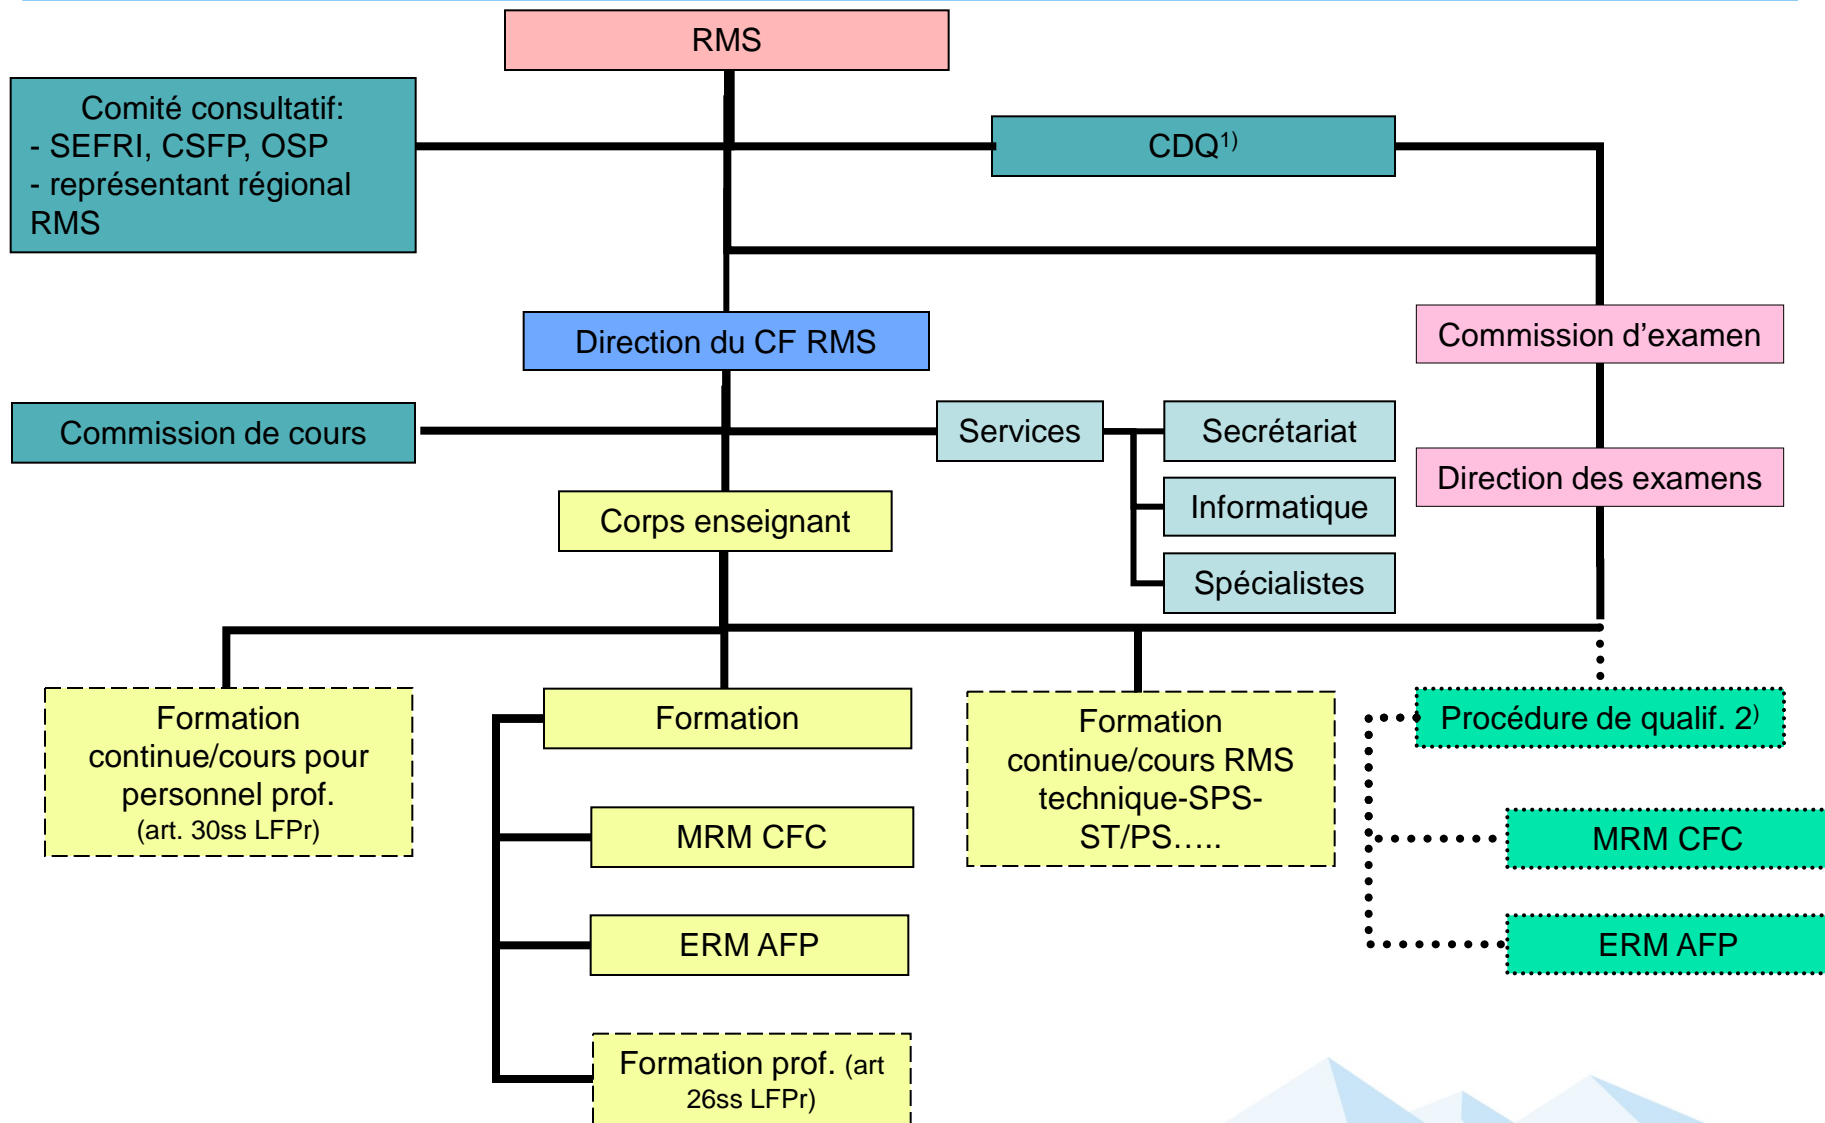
RMS

Comité consultatif:
- SEFRI, CSFP, OSP
- représentant régional RMS

CDQ$^{1)}$

Direction du CF RMS

Commission d'examen

Commission de cours

Services

Secrétariat

Informatique

Spécialistes

Direction des examens

Corps enseignant

Formation continue/cours pour personnel prof. (art. 30ss LFPr)

Formation

Formation continue/cours RMS technique-SPS-ST/PS…..

Procédure de qualif. 2$^{)}$

MRM CFC

ERM AFP

Formation prof. (art 26ss LFPr)

MRM CFC

ERM AFP